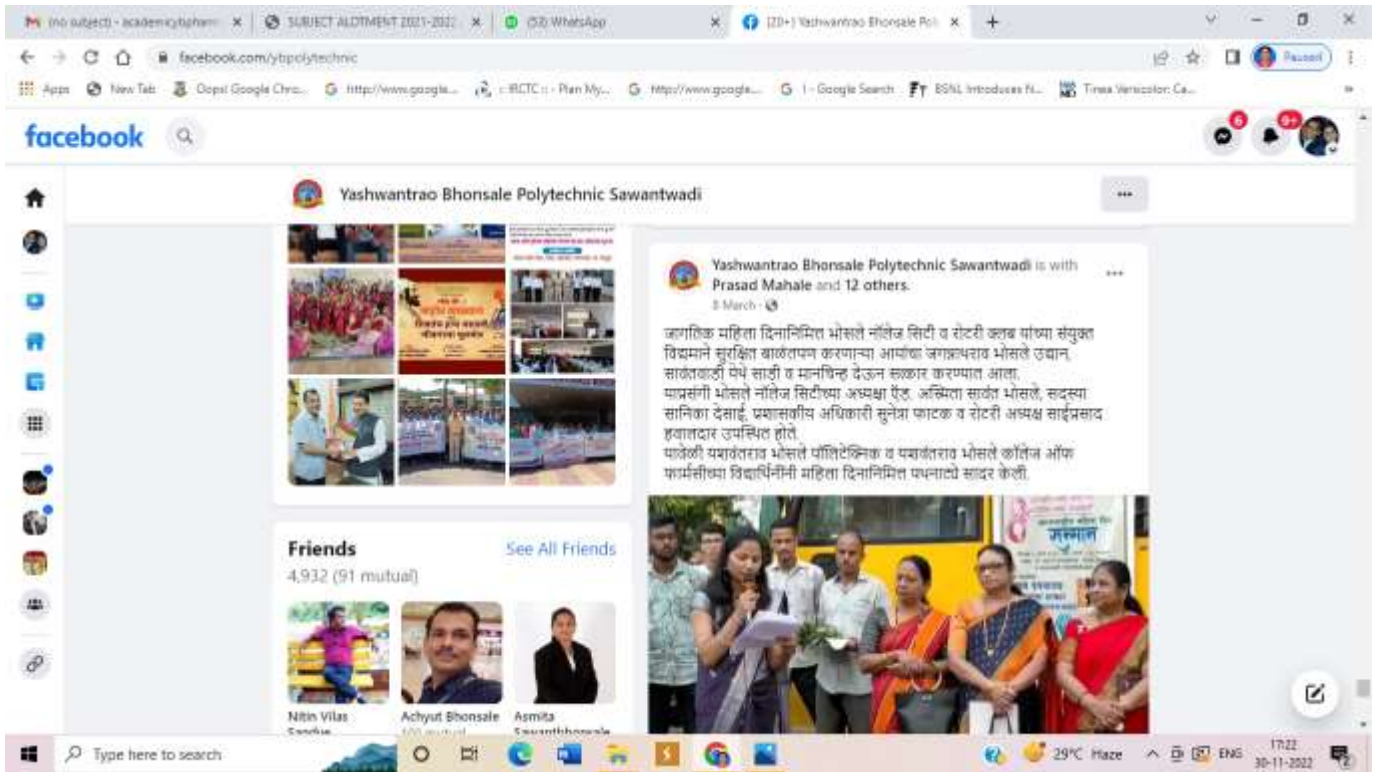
(no subject) - academicybpharm ×
SUBJECT ALOTMENT 2021-2022 ×
(53) WhatsApp ×
(20+) Yashwantrao Bhonsale Pol ×
+

facebook.com/ybpolytechnic

Paused

Apps New Tab Oopsi Google Chro... http://www.google... IRCTC - Plan My... http://www.google... 1 - Google Search BSNL Introduces N... Tinea Versicolor: Ca...

facebook

6 9+

Yashwantrao Bhonsale Polytechnic Sawantwadi

...

Yashwantrao Bhonsale Polytechnic Sawantwadi is with Prasad Mahale and 12 others.
8 March ·

जागतिक महिला दिनानिमित्त भोसले नॉलेज सिटी व रोटरी क्लब यांच्या संयुक्त विद्यमाने सुरक्षित बाळंतपण करणाऱ्या आयांचा जगन्नाथराव भोसले उद्यान, सावंतवाडी येथे साडी व मानचिन्ह देऊन सत्कार करण्यात आला.
यावेळी भोसले नॉलेज सिटीच्या अध्यक्षा ॲड. अस्मिता सावंत भोसले, सदस्या सानिका देसाई, प्रशासकीय अधिकारी सुनेत्रा फाटक व रोटरी अध्यक्ष साईप्रसाद हवालदार उपस्थित होते.
यावेळी यशवंतराव भोसले पॉलिटेक्निक व यशवंतराव भोसले कॉलेज ऑफ फार्मसीच्या विद्यार्थिनींनी महिला दिनानिमित्त पथनाट्ये सादर केली.

Friends
See All Friends
4,932 (91 mutual)

Nitin Vilas Sandve
Achyut Bhonsale
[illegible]
Asmita Sawantbhonsale

Type here to search

29°C Haze ENG 17:22 30-11-2022